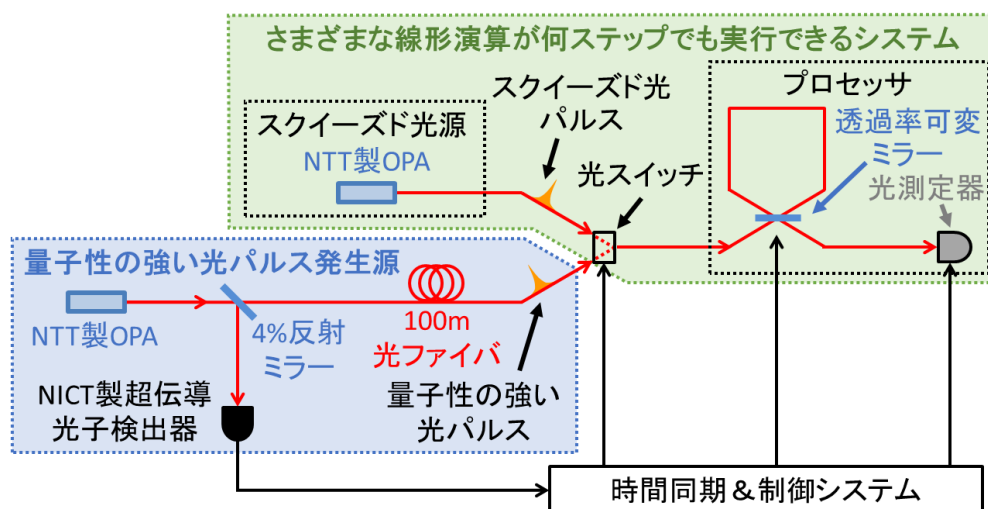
さまざまな線形演算が何ステップでも実行できるシステム

スクイーズド光源
NTT製OPA

スクイーズド光パルス

光スイッチ

プロセッサ

透過率可変ミラー

光測定器

量子性の強い光パルス発生源

NTT製OPA

4%反射ミラー

100m
光ファイバ

量子性の強い光パルス

NICT製超伝導光子検出器

時間同期＆制御システム